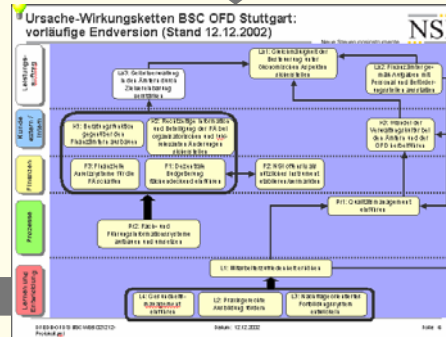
Ursache-Wirkungsketten BSC OFD Stuttgart: vorläufige Endversion (Stand 12.12.2002)

NS

Neue Steuerungsmodelle

Leistungsauftrag

Kunden extern / intern

Finanzen

Prozesse

Lernen und Entwicklung

La3: Gelder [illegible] Zielvereinbarung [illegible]

La1: Gleichmäßigkeit der Besteuerung unter ökonomischen Aspekten sicherstellen

La2: Finanzministerium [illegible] Aufgaben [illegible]

K1: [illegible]

K2: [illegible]

K3: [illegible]

F3: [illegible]

F1: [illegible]

F2: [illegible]

P2: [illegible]

P1: Qualitätsmanagement einführen

L1: Mitarbeiterzufriedenheit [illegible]

L4: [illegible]

L2: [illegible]

L3: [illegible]

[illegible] Datum: 12.12.2002 Seite 6